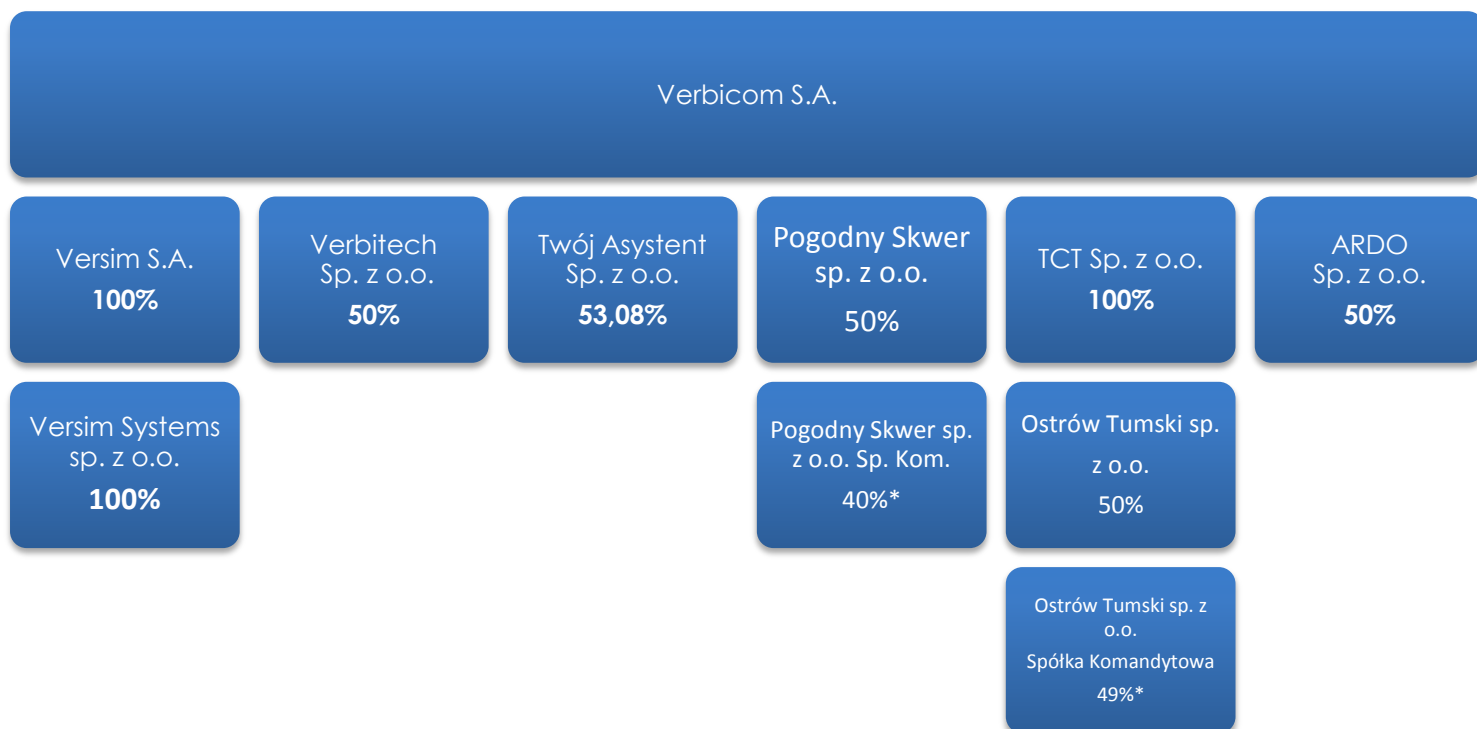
Verbicom S.A.

Versim S.A.
**100%**

Verbitech Sp. z o.o.
**50%**

Twój Asystent Sp. z o.o.
**53,08%**

Pogodny Skwer sp. z o.o.
50%

TCT Sp. z o.o.
**100%**

ARDO Sp. z o.o.
**50%**

Versim Systems sp. z o.o.
**100%**

Pogodny Skwer sp. z o.o. Sp. Kom.
40%*

Ostrów Tumski sp. z o.o.
50%

Ostrów Tumski sp. z o.o.
Spółka Komandytowa
49%*